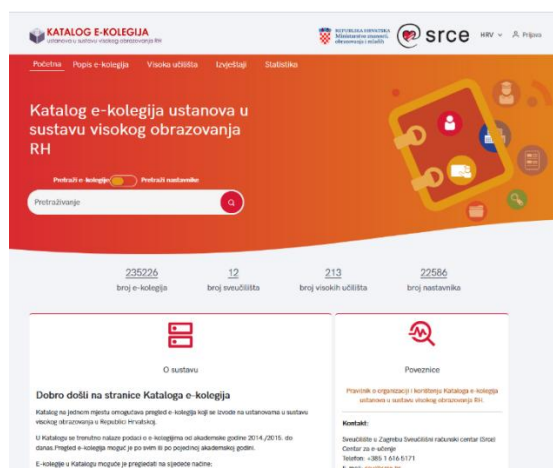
KATALOG E-KOLEGIJA
ustanova u sustavu visokog obrazovanja RH

REPUBLIKA HRVATSKA Ministarstvo znanosti, obrazovanja i mladih

srce HRV Prijava

Početna Popis e-kolegija Visoka učilišta Izvještaji Statistika

Katalog e-kolegija ustanova u sustavu visokog obrazovanja RH

Pretraži e-kolegije Pretraži nastavnike

Pretraživanje

235226
broj e-kolegija

12
broj sveučilišta

213
broj visokih učilišta

22586
broj nastavnika

O sustavu

Dobro došli na stranice Kataloga e-kolegija

Katalog na jednom mjestu omogućava pregled e-kolegija koji se izvode na ustanovama u sustavu visokog obrazovanja u Republici Hrvatskoj.

U Katalogu se trenutno nalaze podaci o e-kolegijima od akademske godine 2014./2015. do danas.Pregled e-kolegija moguć je po svim ili po pojedinoj akademskoj godini.

E-kolegije u Katalogu moguće je pregledati na sljedeće načine:

Poveznice

Pravilnik o organizaciji i korištenju Kataloga e-kolegija ustanova u sustavu visokog obrazovanja RH

Kontakt:

Sveučilište u Zagrebu Sveučilišni računski centar (Srce)
Centar za e-učenje
Telefon: +385 1 616 5171
E-mail: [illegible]